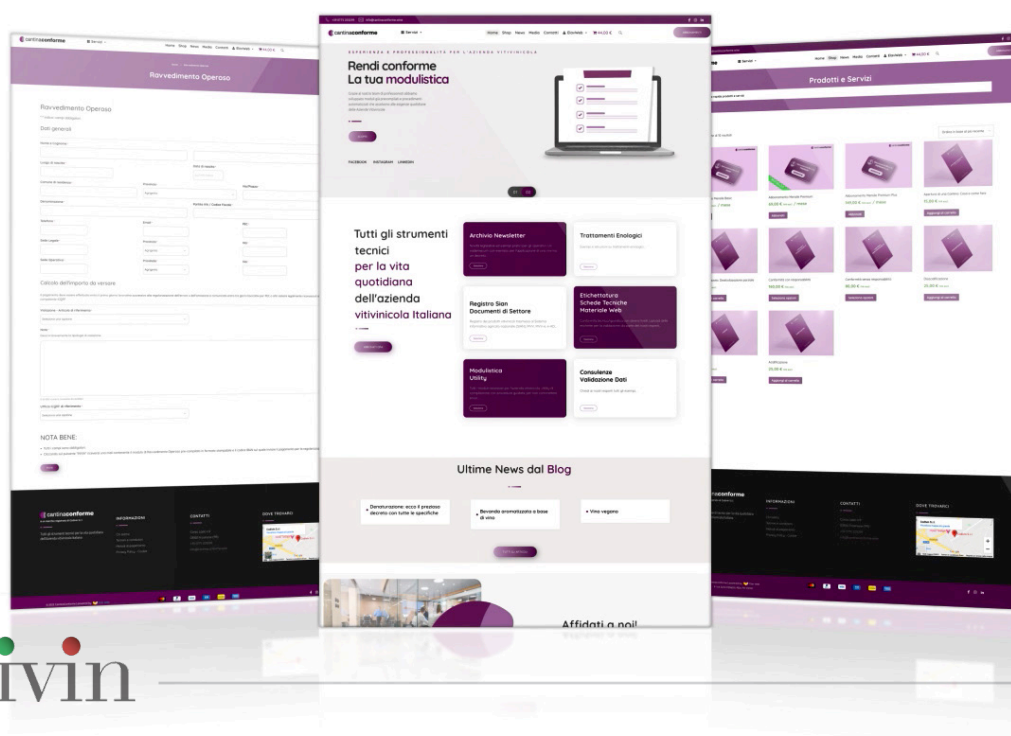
cantinaconforme

Ravvedimento Operoso

Ravvedimento Operoso

Dati generali

Calcolo dell'importo da versare

NOTA BENE:

cantinaconforme

INFORMAZIONI

CONTATTI

DOVE TROVARCI

cantinaconforme

ESPERIENZA E PROFESSIONALITÀ PER L'AZIENDA VITIVINICOLA

Rendi conforme
La tua modulistica

FACEBOOK INSTAGRAM LINKEDIN

Tutti gli strumenti tecnici per la vita quotidiana dell'azienda vitivinicola Italiana

Archivio Newsletter

Trattamenti Enologici

Registro Sian Documenti di Settore

Etichettatura Schede Tecniche Materiale Web

Modulistica Utility

Consulenze Validazione Dati

Ultime News dal Blog

Denaturazione: ecco il prezioso decreto con tutte le specifiche

Bevande aromatizzate a base di vino

Vino vegano

Affidati a noi!

Prodotti e Servizi

cantinaconforme

INFORMAZIONI

CONTATTI

DOVE TROVARCI

ivin